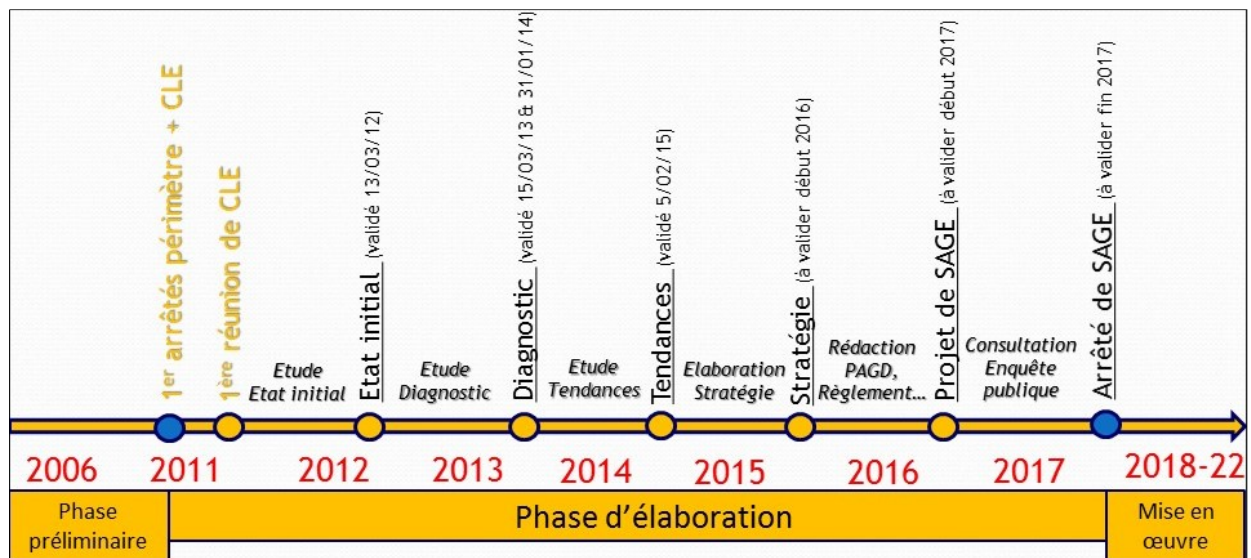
1$^{er}$ arrêtés périmètre + CLE

1$^{ère}$ réunion de CLE

Etude
Etat initial

Etat initial (validé 13/03/12)

Etude
Diagnostic

Diagnostic (validé 15/03/13 & 31/01/14)

Etude
Tendances

Tendances (validé 5/02/15)

Elaboration
Stratégie

Stratégie (à valider début 2016)

Rédaction
PAGD,
Règlement…

Projet de SAGE (à valider début 2017)

Consultation
Enquête
publique

Arrêté de SAGE (à valider fin 2017)

2006 2011 2012 2013 2014 2015 2016 2017 2018-22

Phase préliminaire

Phase d'élaboration

Mise en œuvre